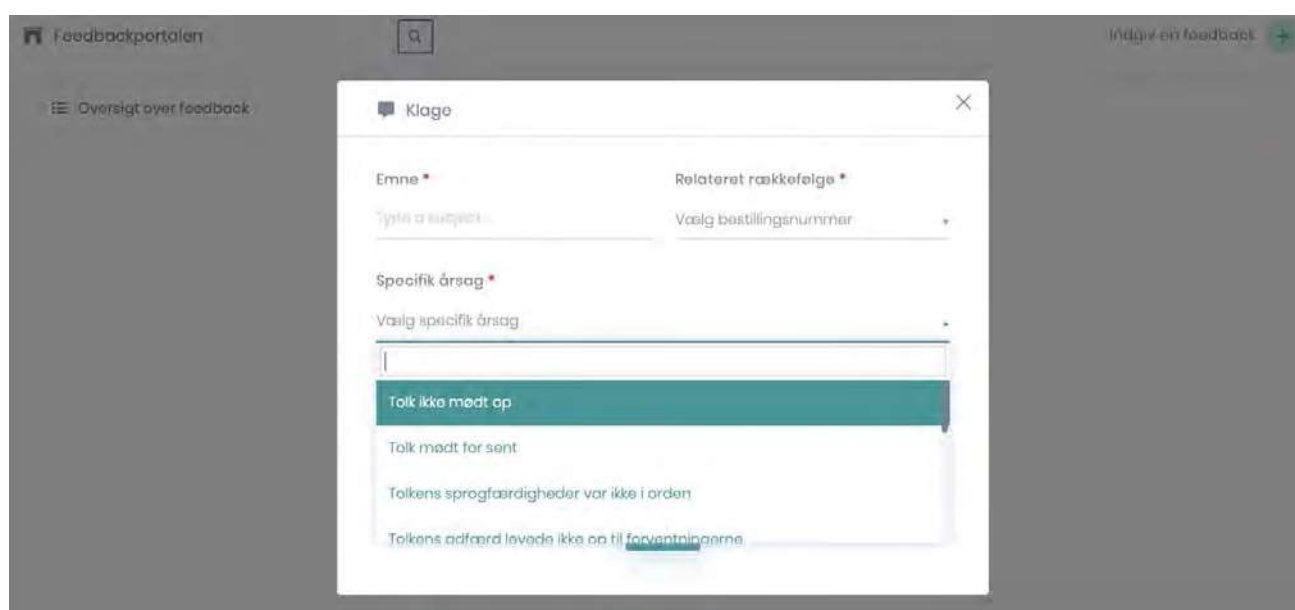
Feedbackportalen

Indgiv en feedback +

Oversigt over feedback

Klage

×

Emne *

Type a subject

Relateret rækkefølge *

Vælg bestillingsnummer

Specifik årsag *

Vælg specifik årsag

Tolk ikke mødt op

Tolk mødt for sent

Tolkens sprogfærdigheder var ikke i orden

Tolkens adfærd levede ikke op til forventningerne